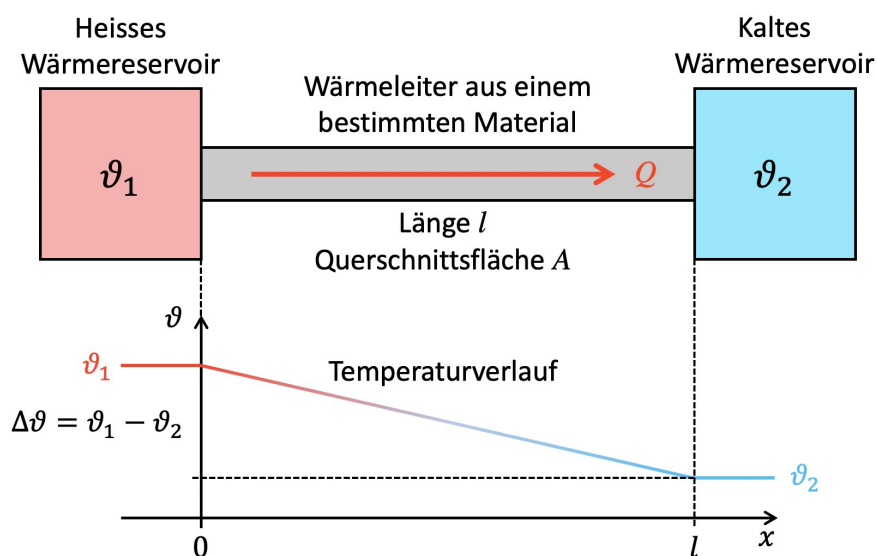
Heisses Wärmereservoir

Kaltes Wärmereservoir

Wärmeleiter aus einem bestimmten Material

$\vartheta_1$

$Q$

$\vartheta_2$

Länge $l$

Querschnittsfläche $A$

$\vartheta$

$\vartheta_1$

Temperaturverlauf

$\Delta\vartheta = \vartheta_1 - \vartheta_2$

$\vartheta_2$

$0$

$l$

$x$